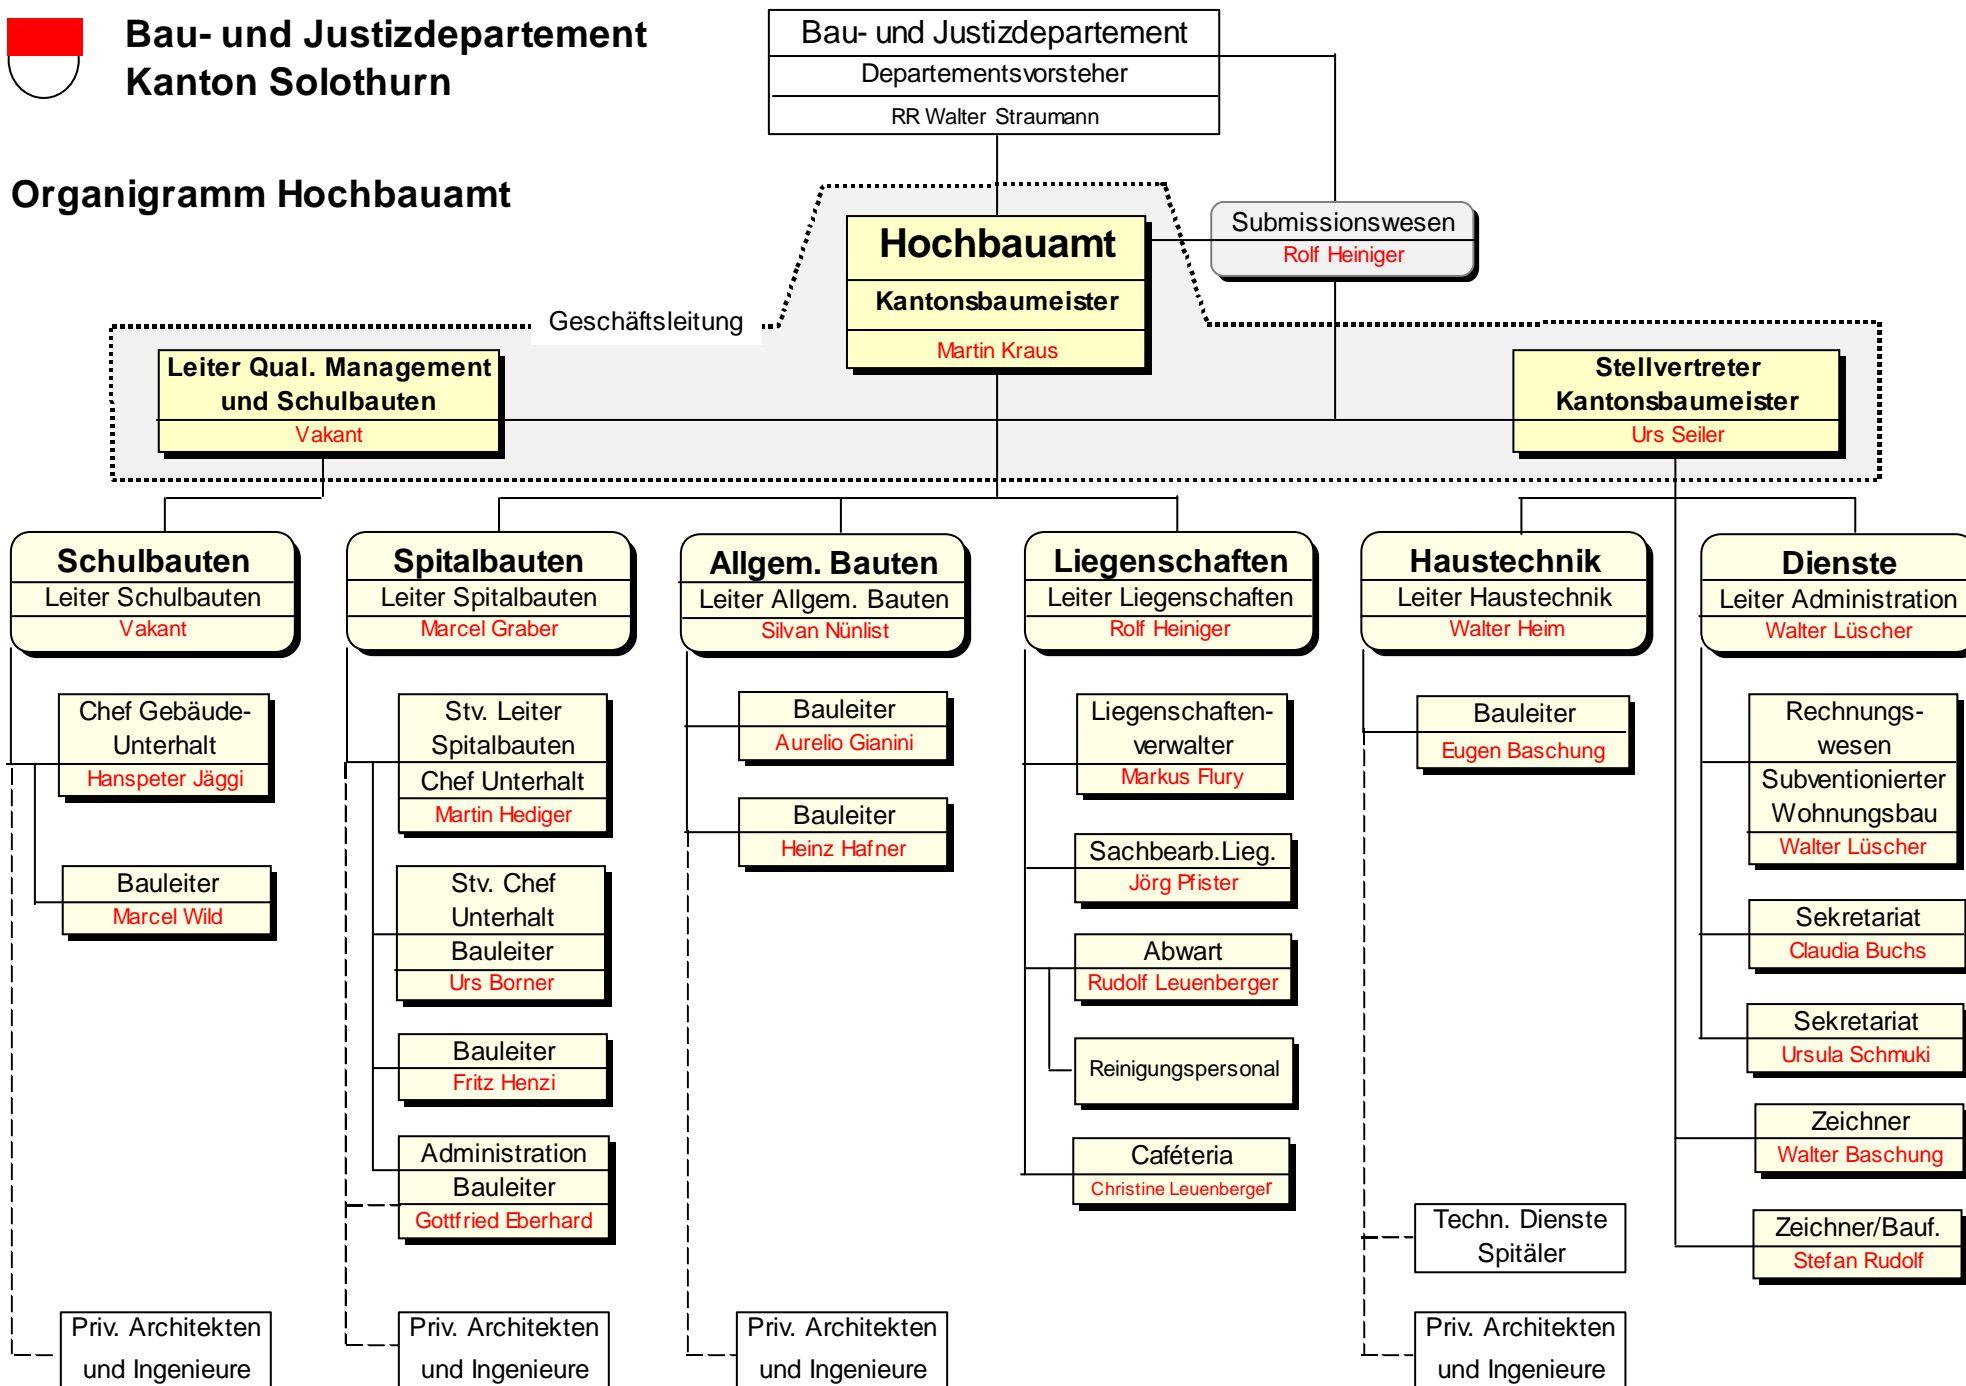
Bau- und Justizdepartement
Kanton Solothurn

Bau- und Justizdepartement
Departementsvorsteher
RR Walter Straumann

Organigramm Hochbauamt

Hochbauamt
Kantonsbaumeister
Martin Kraus

Submissionswesen
Rolf Heiniger

Geschäftsleitung

Leiter Qual. Management und Schulbauten
Vakant

Stellvertreter Kantonsbaumeister
Urs Seiler

Schulbauten
Leiter Schulbauten
Vakant

Chef Gebäude-Unterhalt
Hanspeter Jäggi

Bauleiter
Marcel Wild

Priv. Architekten und Ingenieure

Spitalbauten
Leiter Spitalbauten
Marcel Graber

Stv. Leiter Spitalbauten
Chef Unterhalt
Martin Hediger

Stv. Chef Unterhalt
Bauleiter
Urs Borner

Bauleiter
Fritz Henzi

Administration
Bauleiter
Gottfried Eberhard

Priv. Architekten und Ingenieure

Allgem. Bauten
Leiter Allgem. Bauten
Silvan Nünlist

Bauleiter
Aurelio Gianini

Bauleiter
Heinz Hafner

Priv. Architekten und Ingenieure

Liegenschaften
Leiter Liegenschaften
Rolf Heiniger

Liegenschaften-verwalter
Markus Flury

Sachbearb.Lieg.
Jörg Pfister

Abwart
Rudolf Leuenberger

Reinigungspersonal

Caféteria
Christine Leuenberger

Haustechnik
Leiter Haustechnik
Walter Heim

Bauleiter
Eugen Baschung

Techn. Dienste Spitäler

Priv. Architekten und Ingenieure

Dienste
Leiter Administration
Walter Lüscher

Rechnungs-wesen
Subventionierter Wohnungsbau
Walter Lüscher

Sekretariat
Claudia Buchs

Sekretariat
Ursula Schmuki

Zeichner
Walter Baschung

Zeichner/Bauf.
Stefan Rudolf